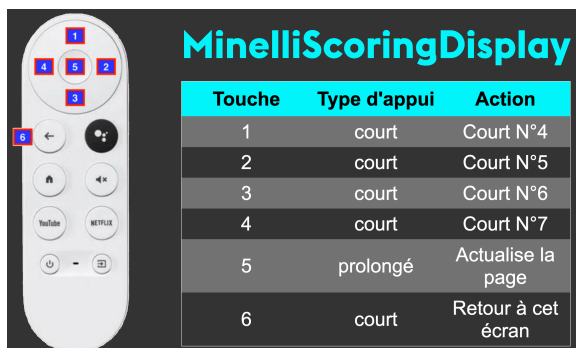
1
4 5 2
3
6
YouTube NETFLIX

MinelliScoringDisplay

| Touche | Type d'appui | Action |
|---|---|---|
| 1 | court | Court N°4 |
| 2 | court | Court N°5 |
| 3 | court | Court N°6 |
| 4 | court | Court N°7 |
| 5 | prolongé | Actualise la page |
| 6 | court | Retour à cet écran |